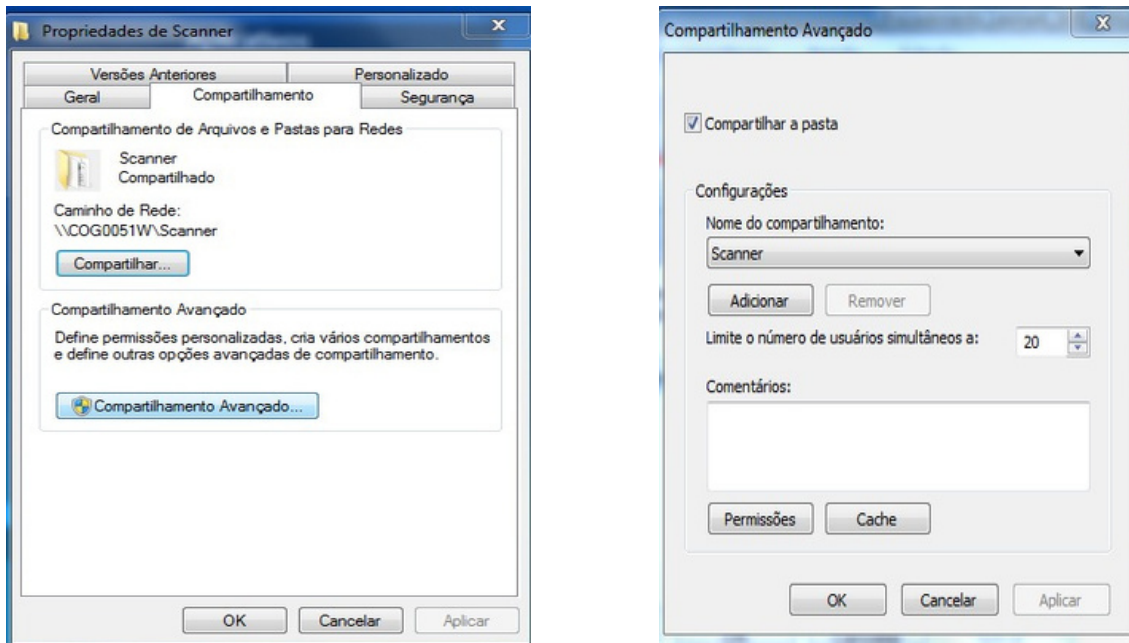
Propriedades de Scanner

Versões Anteriores
Personalizado
Geral
Compartilhamento
Segurança

Compartilhamento de Arquivos e Pastas para Redes

Scanner
Compartilhado

Caminho de Rede:
\\COG0051W\Scanner

Compartilhar...

Compartilhamento Avançado

Define permissões personalizadas, cria vários compartilhamentos e define outras opções avançadas de compartilhamento.

Compartilhamento Avançado...

OK
Cancelar
Aplicar

Compartilhamento Avançado

Compartilhar a pasta

Configurações

Nome do compartilhamento:

Scanner

Adicionar
Remover

Limite o número de usuários simultâneos a:
20

Comentários:

Permissões
Cache

OK
Cancelar
Aplicar